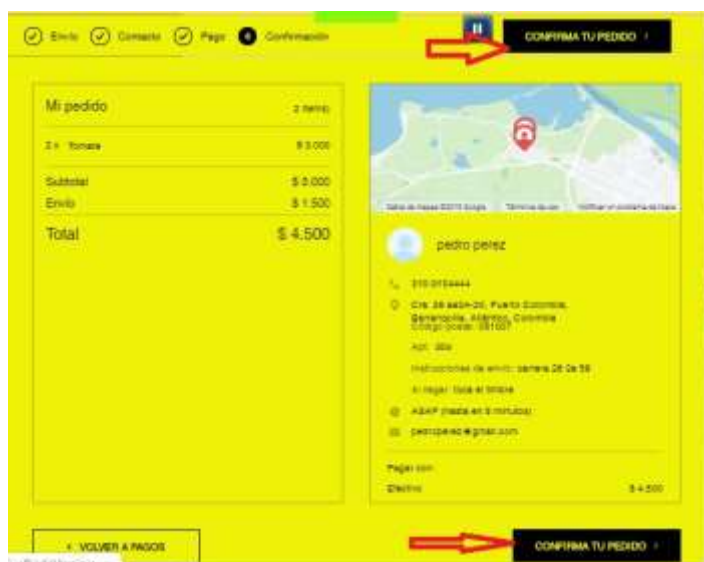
Envío Contacto Pago 4 Confirmación

CONFIRMA TU PEDIDO ›

Mi pedido 2 items

2 × Tomate $ 3.000

Subtotal $ 3.000
Envío $ 1.500

Total $ 4.500

Datos de mapas ©2019 Google Términos de uso Notificar un problema de Maps

pedro perez

310 0154444

Cra. 28 #40A-20, Puerto Colombia, Barranquilla, Atlántico, Colombia
Código postal: 081007

Apt. 369

Instrucciones de envío: carrera 28 0a 58

Al llegar: toca el timbre

ASAP (Hasta en 5 minutos)

pedroperez@gmail.com

Pagar con:

Efectivo $ 4.500

‹ VOLVER A PAGOS

CONFIRMA TU PEDIDO ›